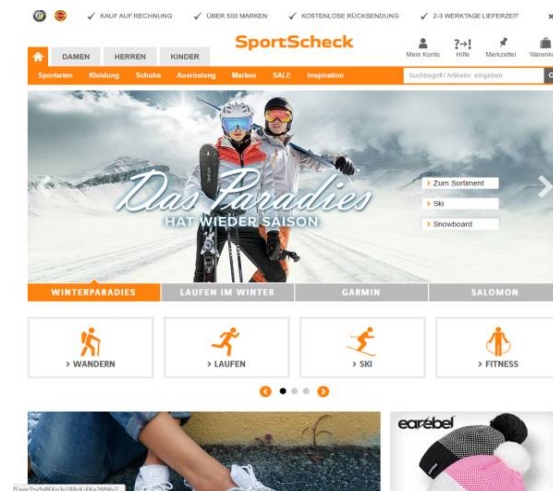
✓ KAUF AUF RECHNUNG ✓ ÜBER 500 MARKEN ✓ KOSTENLOSE RÜCKSENDUNG ✓ 2-3 WERKTAGE LIEFERZEIT

DAMEN HERREN KINDER

SportScheck

Mein Konto Hilfe Merkzettel Warenkorb

Sportarten Kleidung Schuhe Ausrüstung Marken SALE Inspiration

Suchbegriff / Artikelnr. eingeben

Das Paradies
HAT WIEDER SAISON

> Zum Sortiment
> Ski
> Snowboard

WINTERPARADIES LAUFEN IM WINTER GARMIN SALOMON

> WANDERN
> LAUFEN
> SKI
> FITNESS

earebel

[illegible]